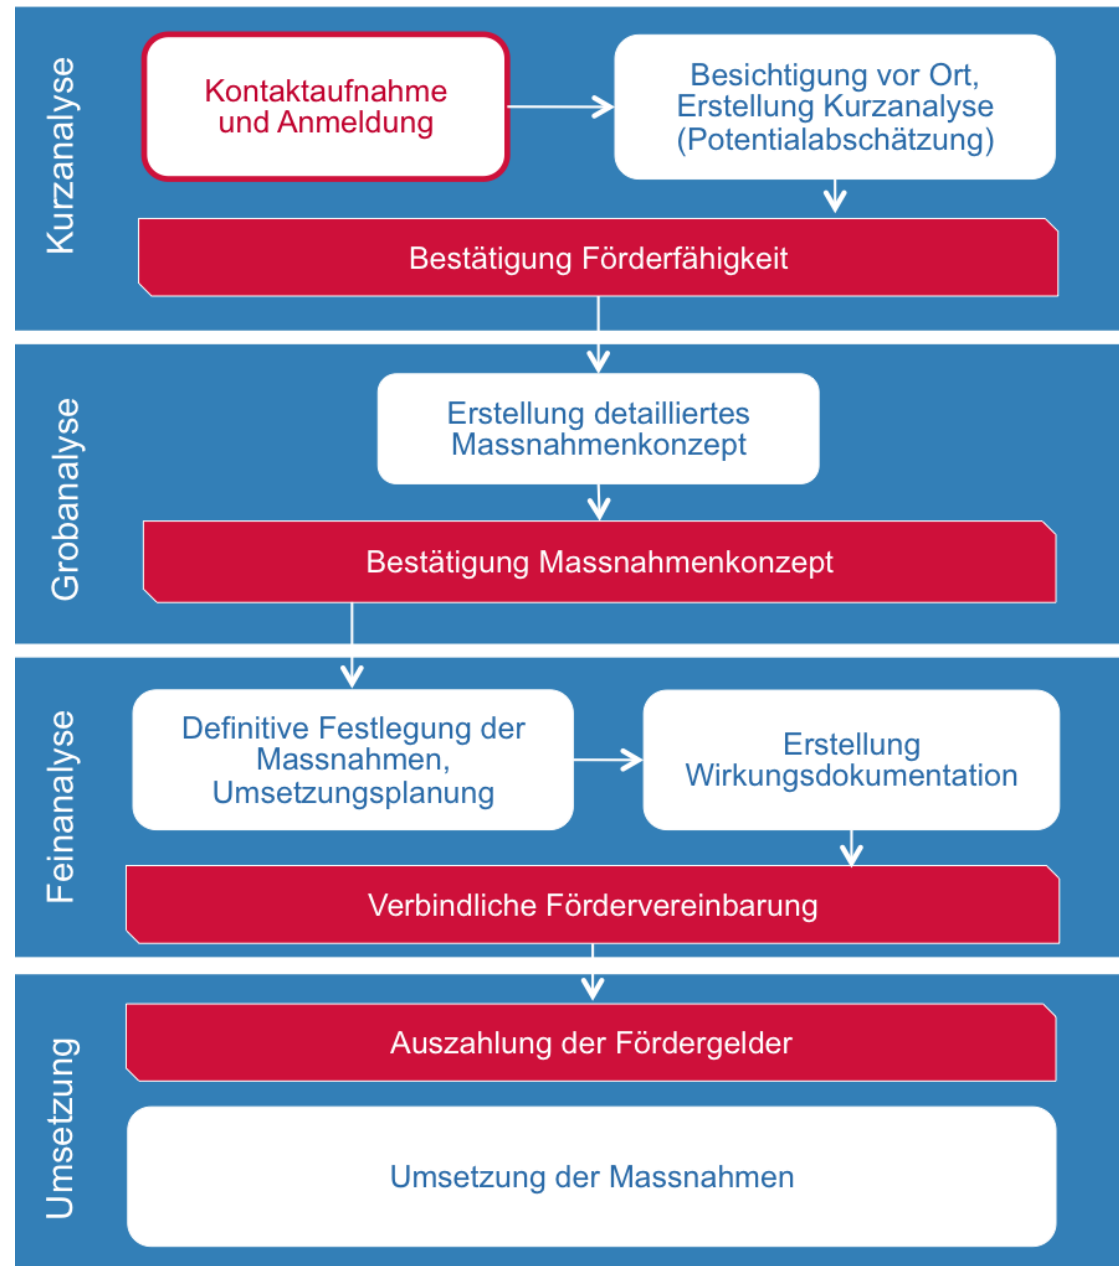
Kurzanalyse

Kontaktaufnahme und Anmeldung

Besichtigung vor Ort, Erstellung Kurzanalyse (Potentialabschätzung)

Bestätigung Förderfähigkeit

Grobanalyse

Erstellung detailliertes Massnahmenkonzept

Bestätigung Massnahmenkonzept

Feinanalyse

Definitive Festlegung der Massnahmen, Umsetzungsplanung

Erstellung Wirkungsdokumentation

Verbindliche Fördervereinbarung

Umsetzung

Auszahlung der Fördergelder

Umsetzung der Massnahmen